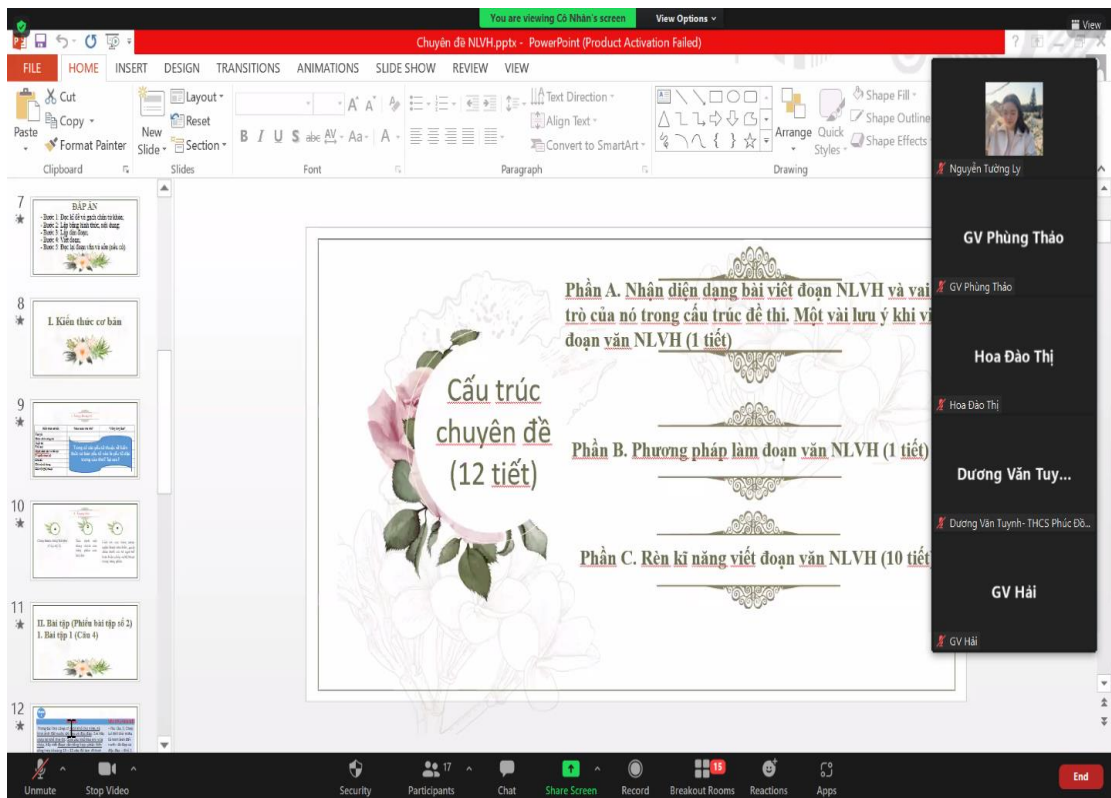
You are viewing Cô Nhàn's screen View Options

View

Chuyên đề NLVH.pptx - PowerPoint (Product Activation Failed)

FILE HOME INSERT DESIGN TRANSITIONS ANIMATIONS SLIDE SHOW REVIEW VIEW

Cut
Copy
Paste
Format Painter
Clipboard

New Slide
Layout
Reset
Section
Slides

Font

Text Direction
Align Text
Convert to SmartArt
Paragraph

Arrange
Quick Styles
Shape Fill
Shape Outline
Shape Effects
Drawing

7
ĐÁP ÁN
- Bước 1: Đọc kĩ đề và gạch chân từ khóa;
- Bước 2: Lập bảng kiến thức, nội dung
- Bước 3: Lập dàn đoạn;
- Bước 4: Viết đoạn;
- Bước 5: Đọc lại đoạn văn và sửa (nếu có)

8
I. Kiến thức cơ bản

9

10

11
II. Bài tập (Phiếu bài tập số 2)
1. Bài tập 1 (Câu 4)

12

Cấu trúc chuyên đề (12 tiết)

Phần A. Nhận diện dạng bài viết đoạn NLVH và vai trò của nó trong cấu trúc đề thi. Một vài lưu ý khi vi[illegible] đoạn văn NLVH (1 tiết)

Phần B. Phương pháp làm đoạn văn NLVH (1 tiết)

Phần C. Rèn kĩ năng viết đoạn văn NLVH (10 tiết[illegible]

Nguyễn Tường Ly

GV Phùng Thảo
GV Phùng Thảo

Hoa Đào Thị
Hoa Đào Thị

Dương Văn Tuy...
Dương Văn Tuynh- THCS Phúc Đô...

GV Hải
GV Hải

Unmute Stop Video Security 17 Participants Chat Share Screen Record 15 Breakout Rooms Reactions Apps End